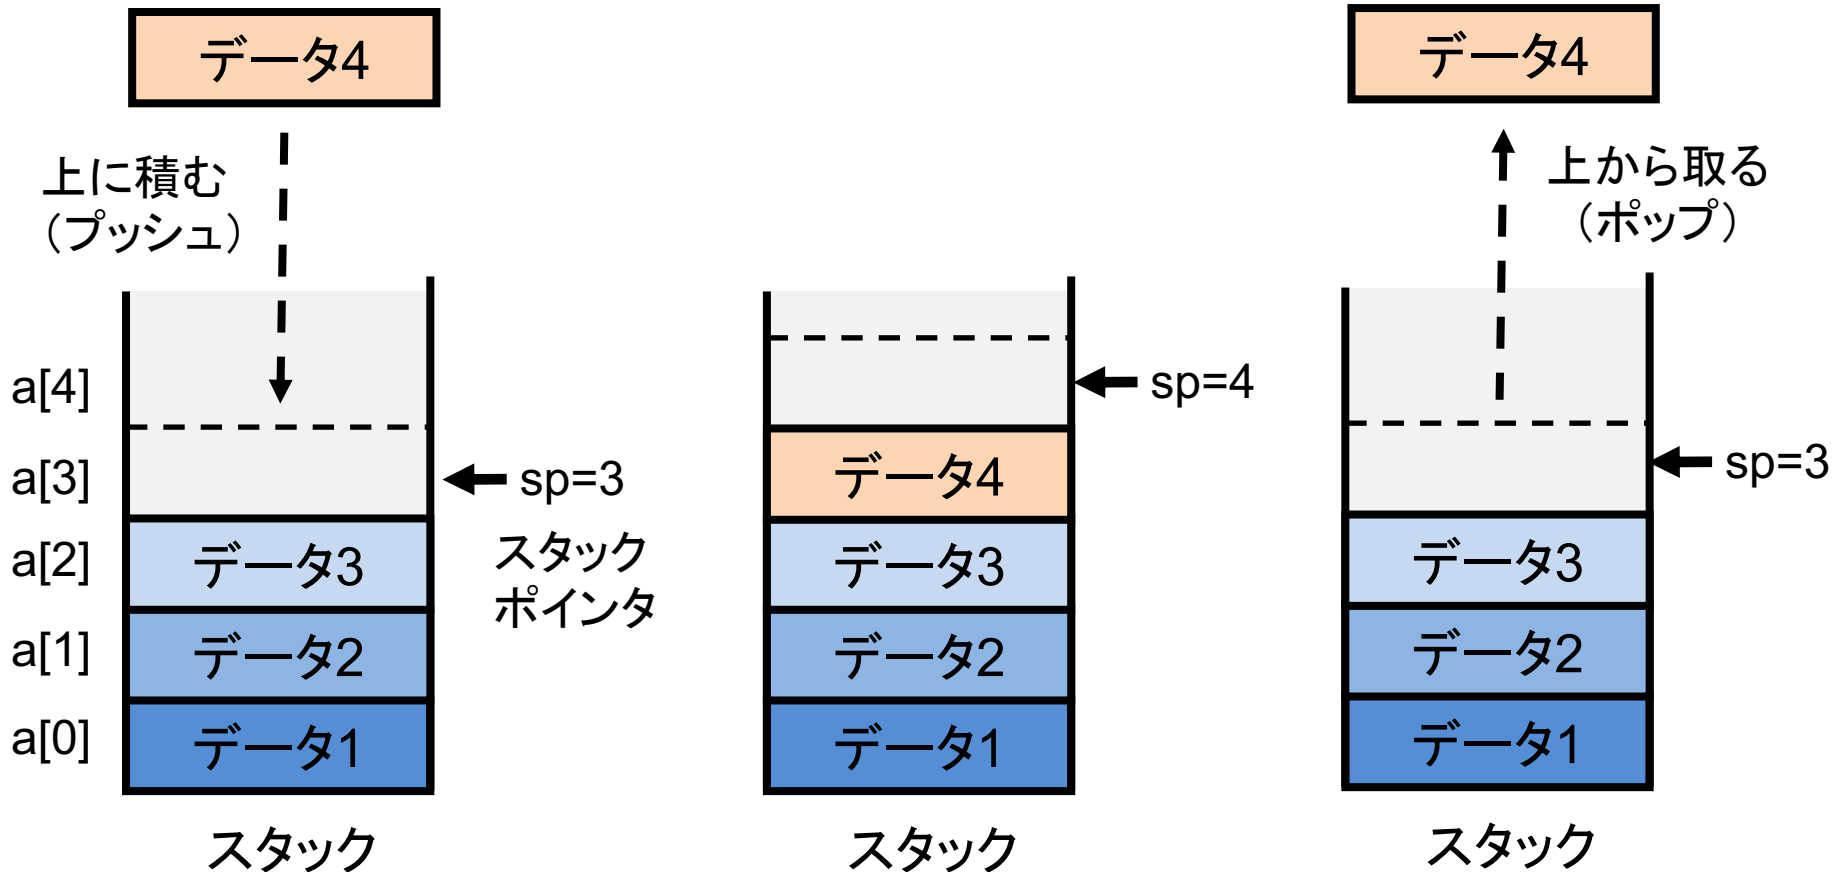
データ4

上に積む
(プッシュ)

a[4]
a[3]
a[2]
a[1]
a[0]

sp=3
スタック
ポインタ

データ3
データ2
データ1

スタック

sp=4

データ4
データ3
データ2
データ1

スタック

データ4

上から取る
(ポップ)

sp=3

データ3
データ2
データ1

スタック